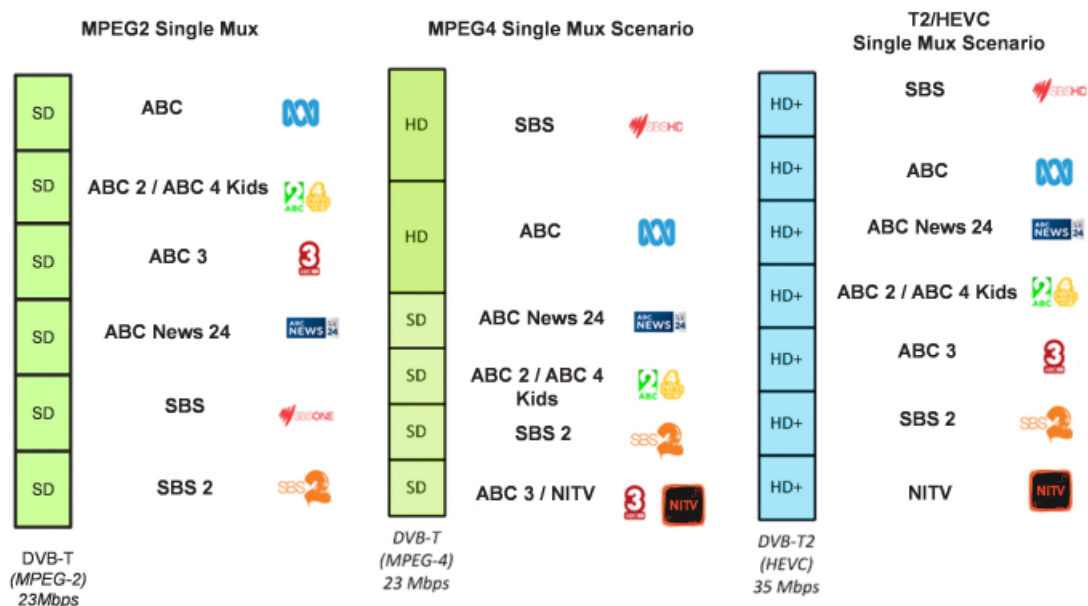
MPEG2 Single Mux

| SD | ABC |
|---|---|
| SD | ABC 2 / ABC 4 Kids |
| SD | ABC 3 |
| SD | ABC News 24 |
| SD | SBS |
| SD | SBS 2 |

DVB-T (MPEG-2) 23Mbps

MPEG4 Single Mux Scenario

| HD | SBS |
|---|---|
| HD | ABC |
| SD | ABC News 24 |
| SD | ABC 2 / ABC 4 Kids |
| SD | SBS 2 |
| SD | ABC 3 / NITV |

DVB-T (MPEG-4) 23 Mbps

T2/HEVC Single Mux Scenario

| HD+ | SBS |
|---|---|
| HD+ | ABC |
| HD+ | ABC News 24 |
| HD+ | ABC 2 / ABC 4 Kids |
| HD+ | ABC 3 |
| HD+ | SBS 2 |
| HD+ | NITV |

DVB-T2 (HEVC) 35 Mbps